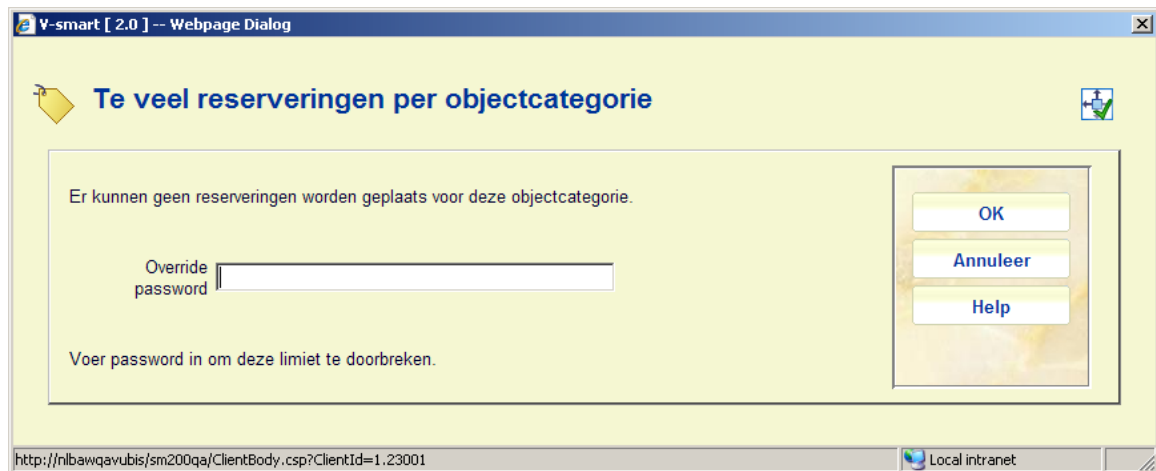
V-smart [ 2.0 ] -- Webpage Dialog

Te veel reserveringen per objectcategorie

Er kunnen geen reserveringen worden geplaats voor deze objectcategorie.

Override password

Voer password in om deze limiet te doorbreken.

OK

Annuleer

Help

http://nlbawqavubis/sm200qa/ClientBody.csp?ClientId=1.23001

Local intranet